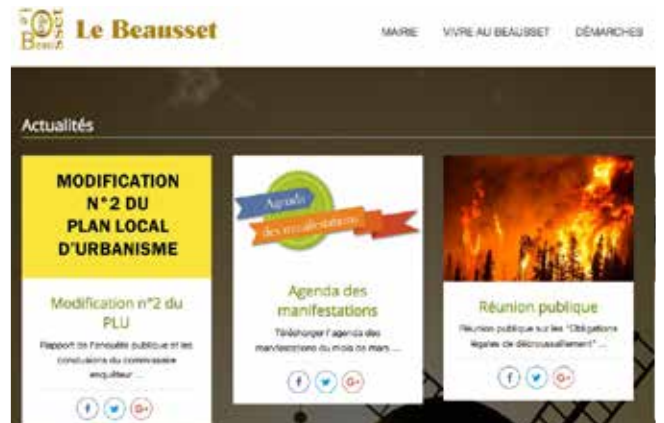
Le Beausset

MAIRIE VIVRE AU BEAUSSET DÉMARCHES

Actualités

MODIFICATION N°2 DU PLAN LOCAL D'URBANISME

Modification n°2 du PLU

Rapport de l'enquête publique et les conclusions du commissaire enquêteur ...

f t G+

Agenda des manifestations

Agenda des manifestations

Télécharger l'agenda des manifestations du mois de mars ...

f t G+

Réunion publique

Réunion publique sur les "Obligations légales de débroussaillement" ...

f t G+